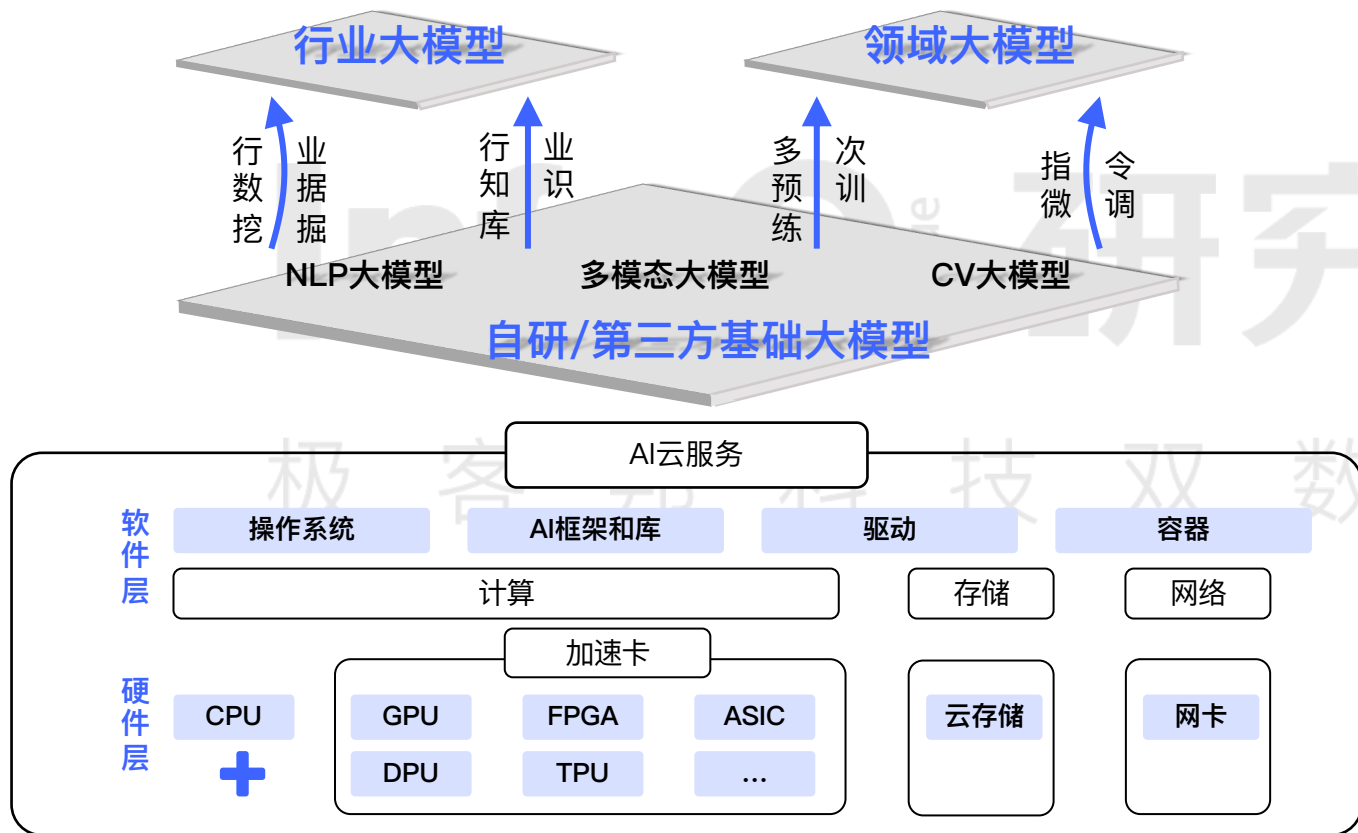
行业大模型

领域大模型

行业数据挖掘

行业知识库

多次预训练

指令微调

NLP大模型

多模态大模型

CV大模型

自研/第三方基础大模型

AI云服务

软件层

操作系统

AI框架和库

驱动

容器

计算

存储

网络

加速卡

硬件层

CPU

GPU

FPGA

ASIC

DPU

TPU

...

云存储

网卡

极客邦科技双数